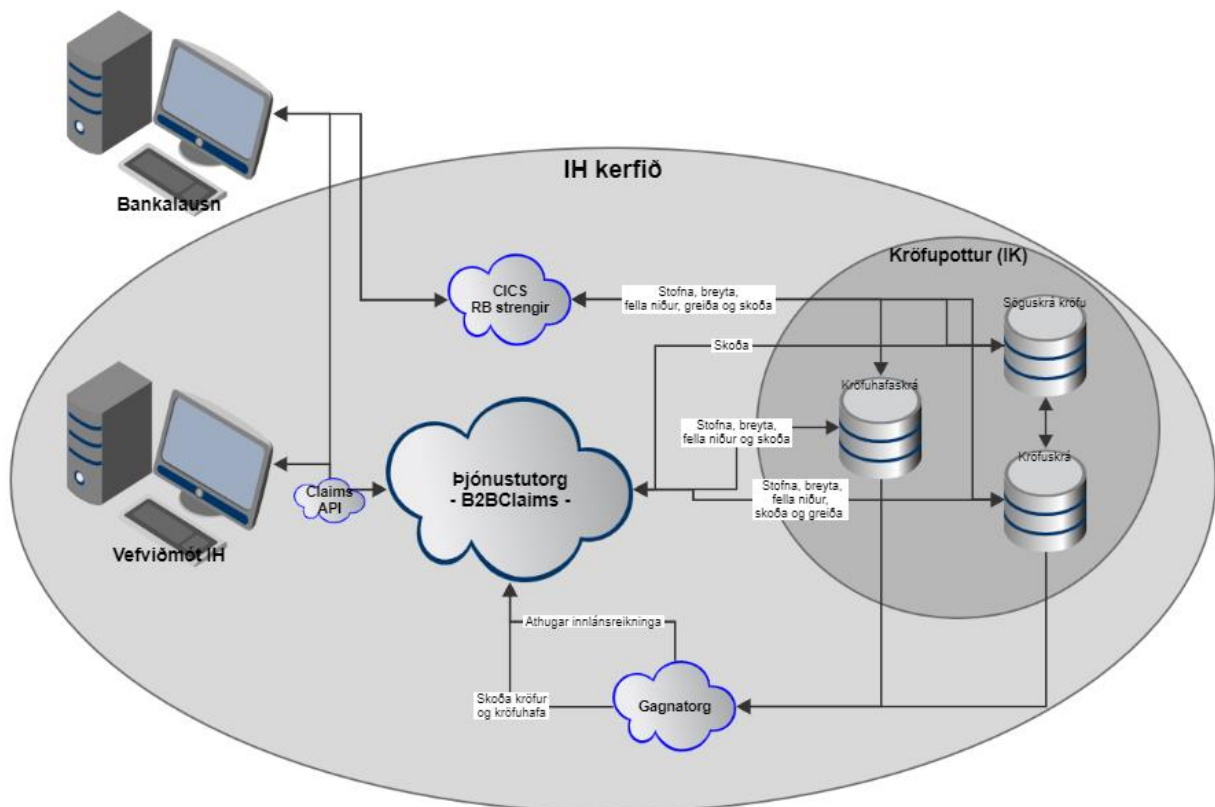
IH kerfið

Bankalausn

Kröfupottur (IK)

CICS
RB strengir

Stofna, breyta,
fella niður, greiða og skoða

Söguskrá kröfu

Skoða

Kröfuhafaskrá

Stofna, breyta,
fella niður og skoða

Kröfuskrá

Claims
API

Þjónustutorg
- B2BClaims -

Stofna, breyta,
fella niður,
skoða og greiða

Vefviðmót IH

Athugar innlánsreikninga

Skoða kröfur
og kröfuhafa

Gagnatorg